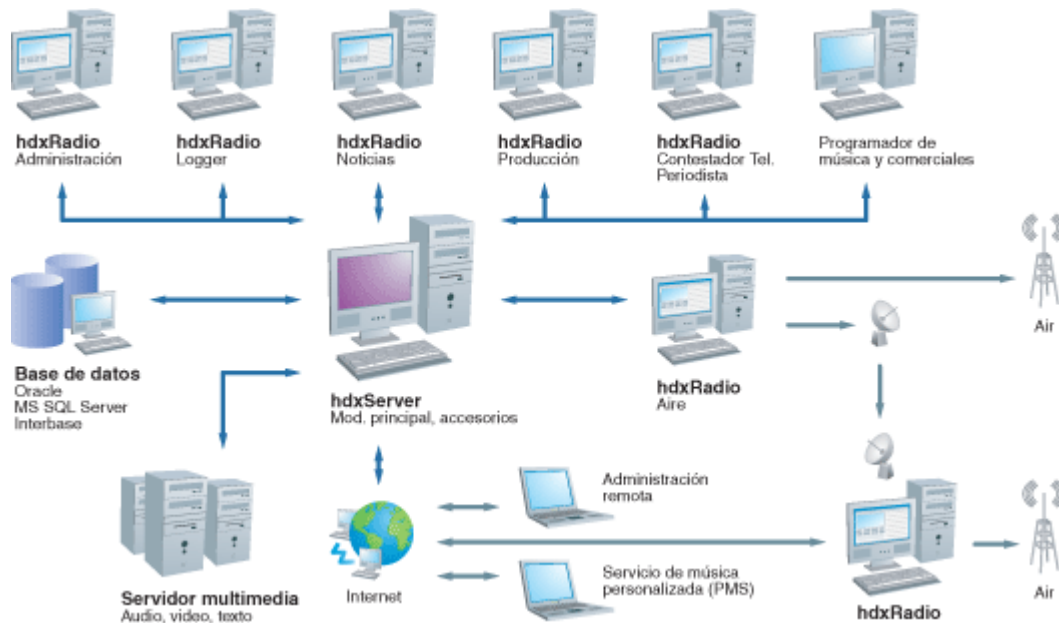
hdxRadio
Administración

hdxRadio
Logger

hdxRadio
Noticias

hdxRadio
Producción

hdxRadio
Contestador Tel.
Periodista

Programador de
música y comerciales

Base de datos
Oracle
MS SQL Server
Interbase

hdxServer
Mod. principal, accesorios

hdxRadio
Aire

Air

Servidor multimedia
Audio, video, texto

Internet

Administración
remota

Servicio de música
personalizada (PMS)

hdxRadio

Air